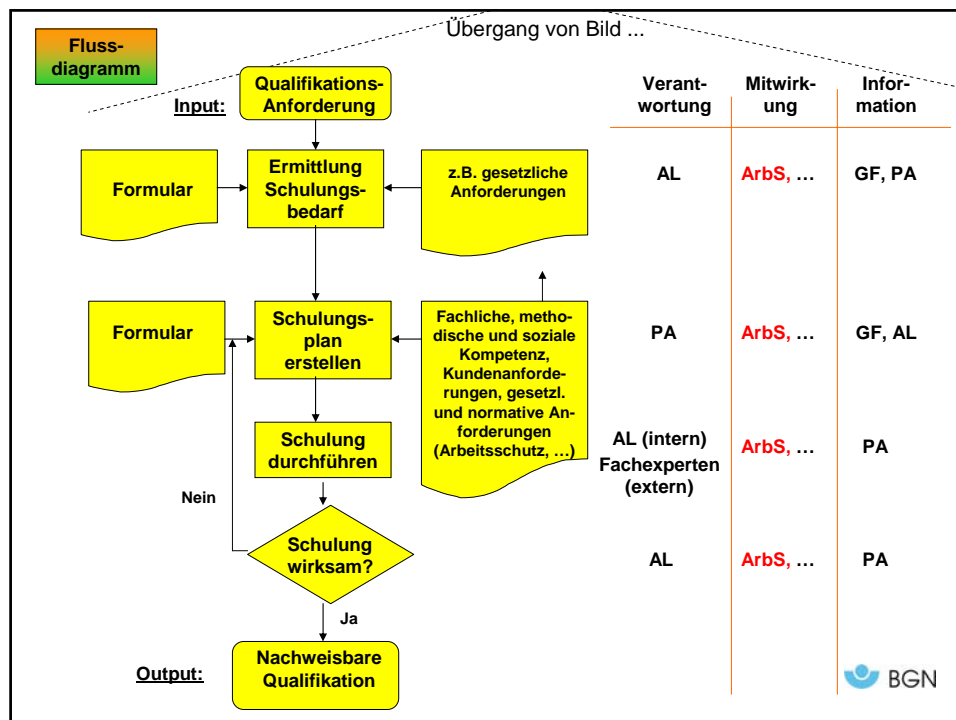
Flussdiagramm

Übergang von Bild ...

Input: Qualifikations-Anforderung

| Verantwortung | Mitwirkung | Information |
|---|---|---|
| AL | ArbS, … | GF, PA |
| PA | ArbS, … | GF, AL |
| AL (intern) Fachexperten (extern) | ArbS, … | PA |
| AL | ArbS, … | PA |

Formular

Ermittlung Schulungsbedarf

z.B. gesetzliche Anforderungen

Formular

Schulungsplan erstellen

Fachliche, methodische und soziale Kompetenz, Kundenanforderungen, gesetzl. und normative Anforderungen (Arbeitsschutz, …)

Schulung durchführen

Nein

Schulung wirksam?

Ja

Output: Nachweisbare Qualifikation

BGN